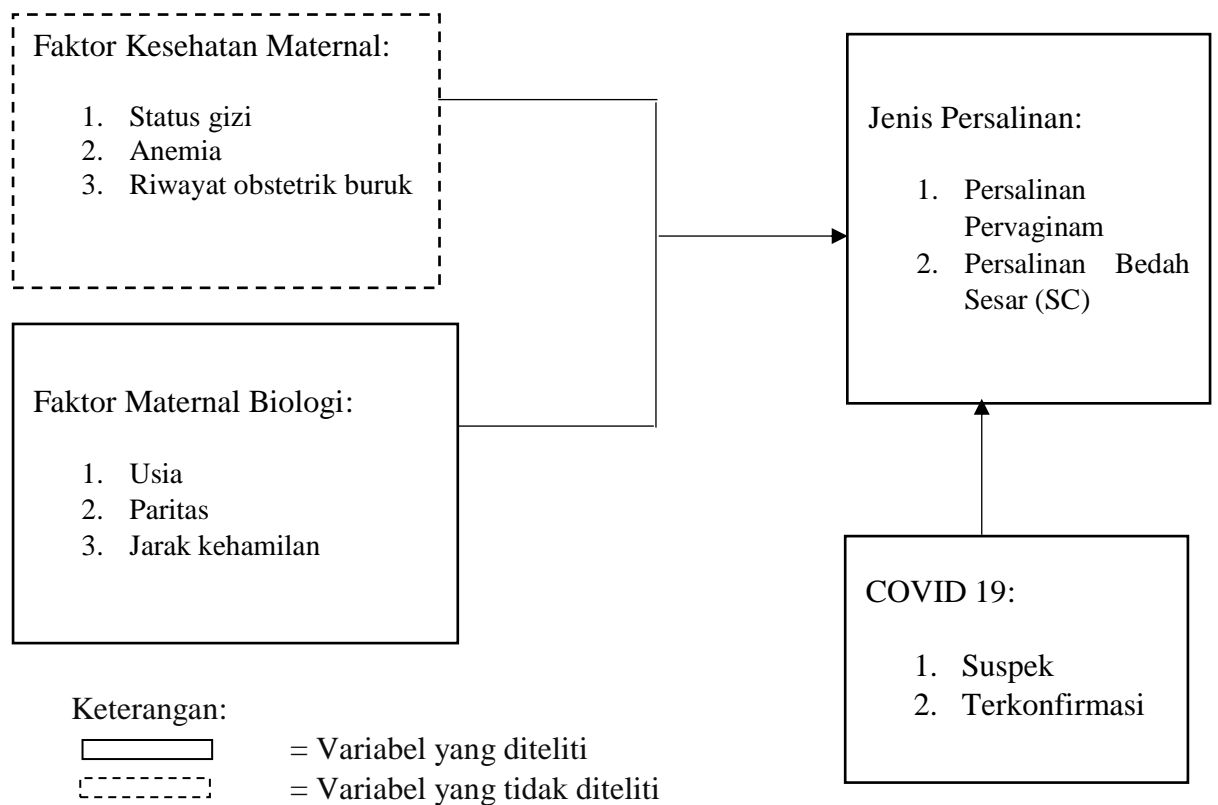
Faktor Kesehatan Maternal:

1. Status gizi
2. Anemia
3. Riwayat obstetrik buruk

Faktor Maternal Biologi:

1. Usia
2. Paritas
3. Jarak kehamilan

Jenis Persalinan:

1. Persalinan Pervaginam
2. Persalinan Bedah Sesar (SC)

COVID 19:

1. Suspek
2. Terkonfirmasi

Keterangan:

= Variabel yang diteliti

= Variabel yang tidak diteliti